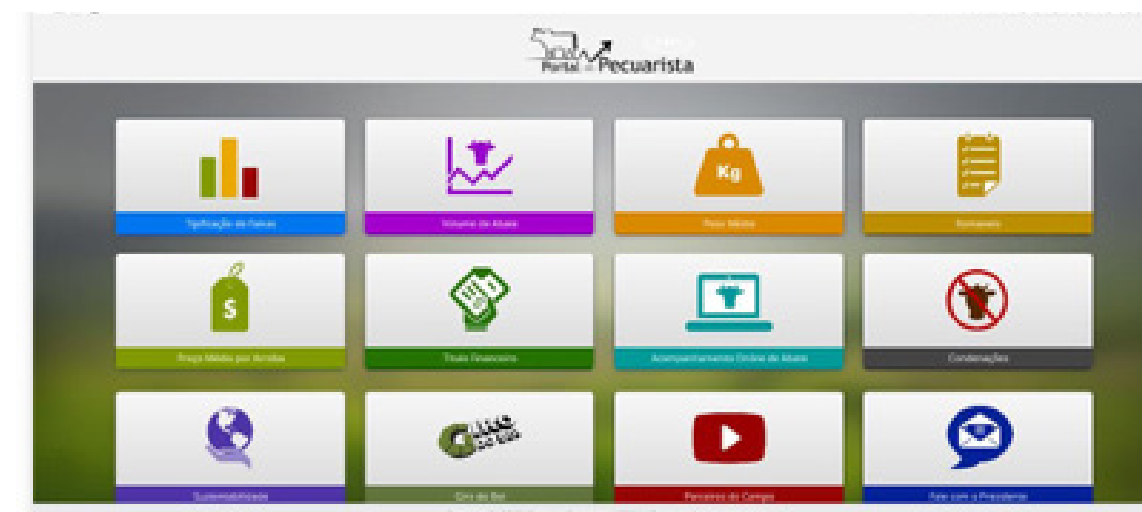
Portal do Pecuarista

Tipificação de Carcaças

Volume de Abate

Kg

Peso Médio

Romaneio

$

Preço Médio por Arroba

Títulos Financeiros

Acompanhamento Online de Abate

Condenações

Sustentabilidade

Giro do Boi

Parceiros do Campo

Fale com o Presidente